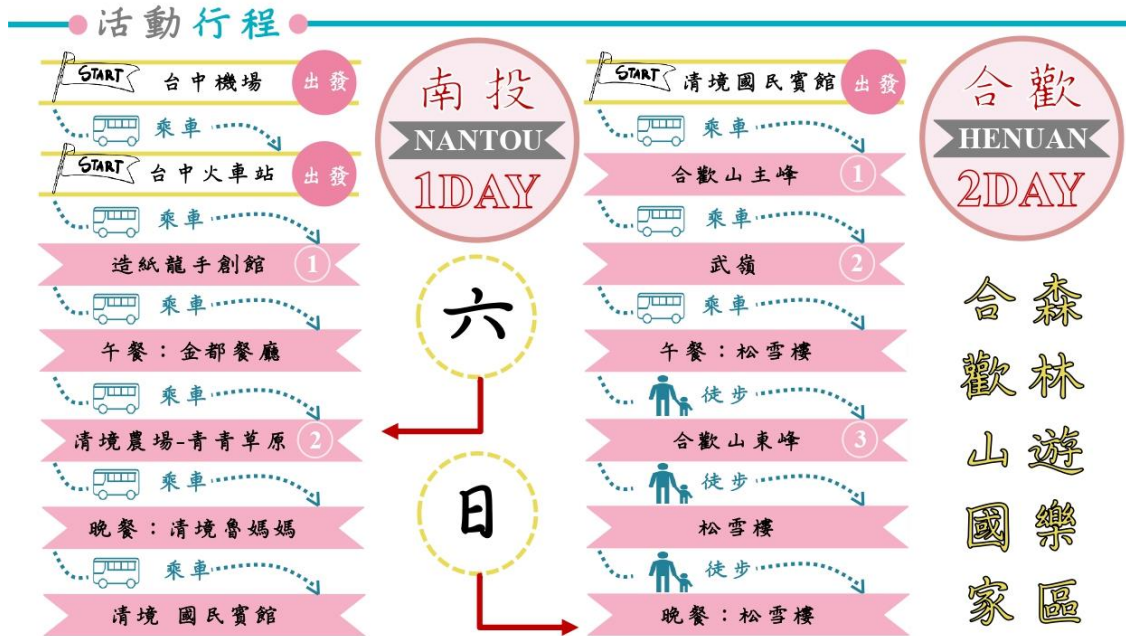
活動行程

START 台中機場 出發
乘車
START 台中火車站 出發
乘車
造紙龍手創館 1
乘車
午餐：金都餐廳
乘車
清境農場-青青草原 2
乘車
晚餐：清境魯媽媽
乘車
清境 國民賓館

南投
NANTOU
1DAY

六

日

START 清境國民賓館 出發
乘車
合歡山主峰 1
乘車
武嶺 2
乘車
午餐：松雪樓
徒步
合歡山東峰 3
徒步
松雪樓
徒步
晚餐：松雪樓

合歡
HENUAN
2DAY

合歡山國家森林遊樂區